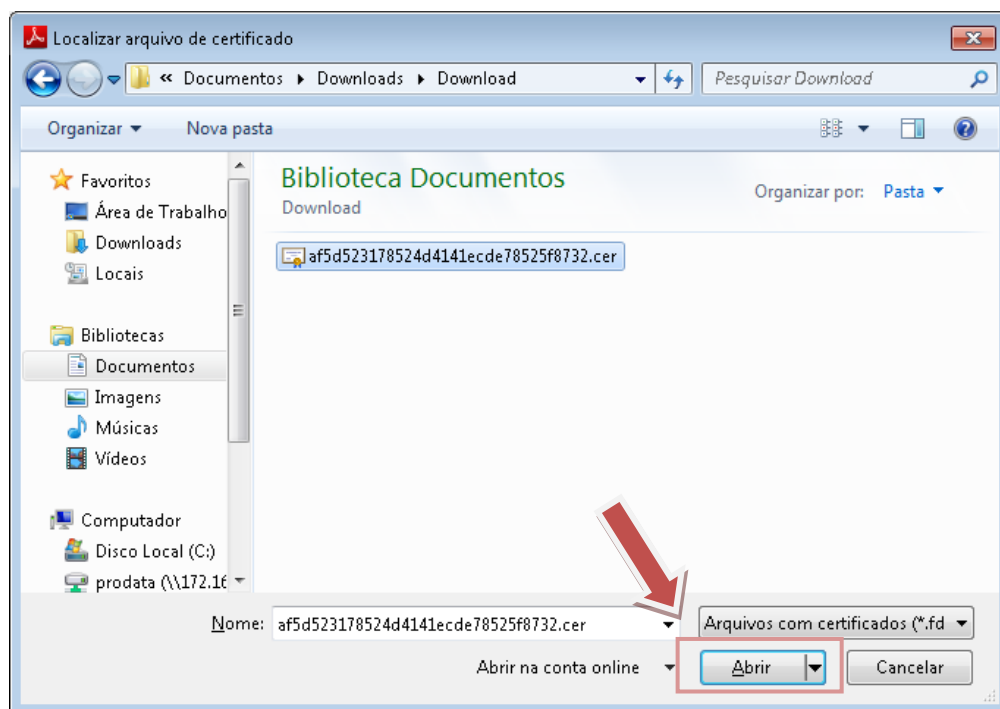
Localizar arquivo de certificado

« Documentos ▸ Downloads ▸ Download

Pesquisar Download

Organizar ▾ Nova pasta

Favoritos
Área de Trabalho
Downloads
Locais

Bibliotecas
Documentos
Imagens
Músicas
Vídeos

Computador
Disco Local (C:)
prodata (\\172.16

Biblioteca Documentos
Download

Organizar por: Pasta ▾

af5d523178524d4141ecde78525f8732.cer

Nome: af5d523178524d4141ecde78525f8732.cer

Arquivos com certificados (*.fd

Abrir na conta online

Abrir

Cancelar